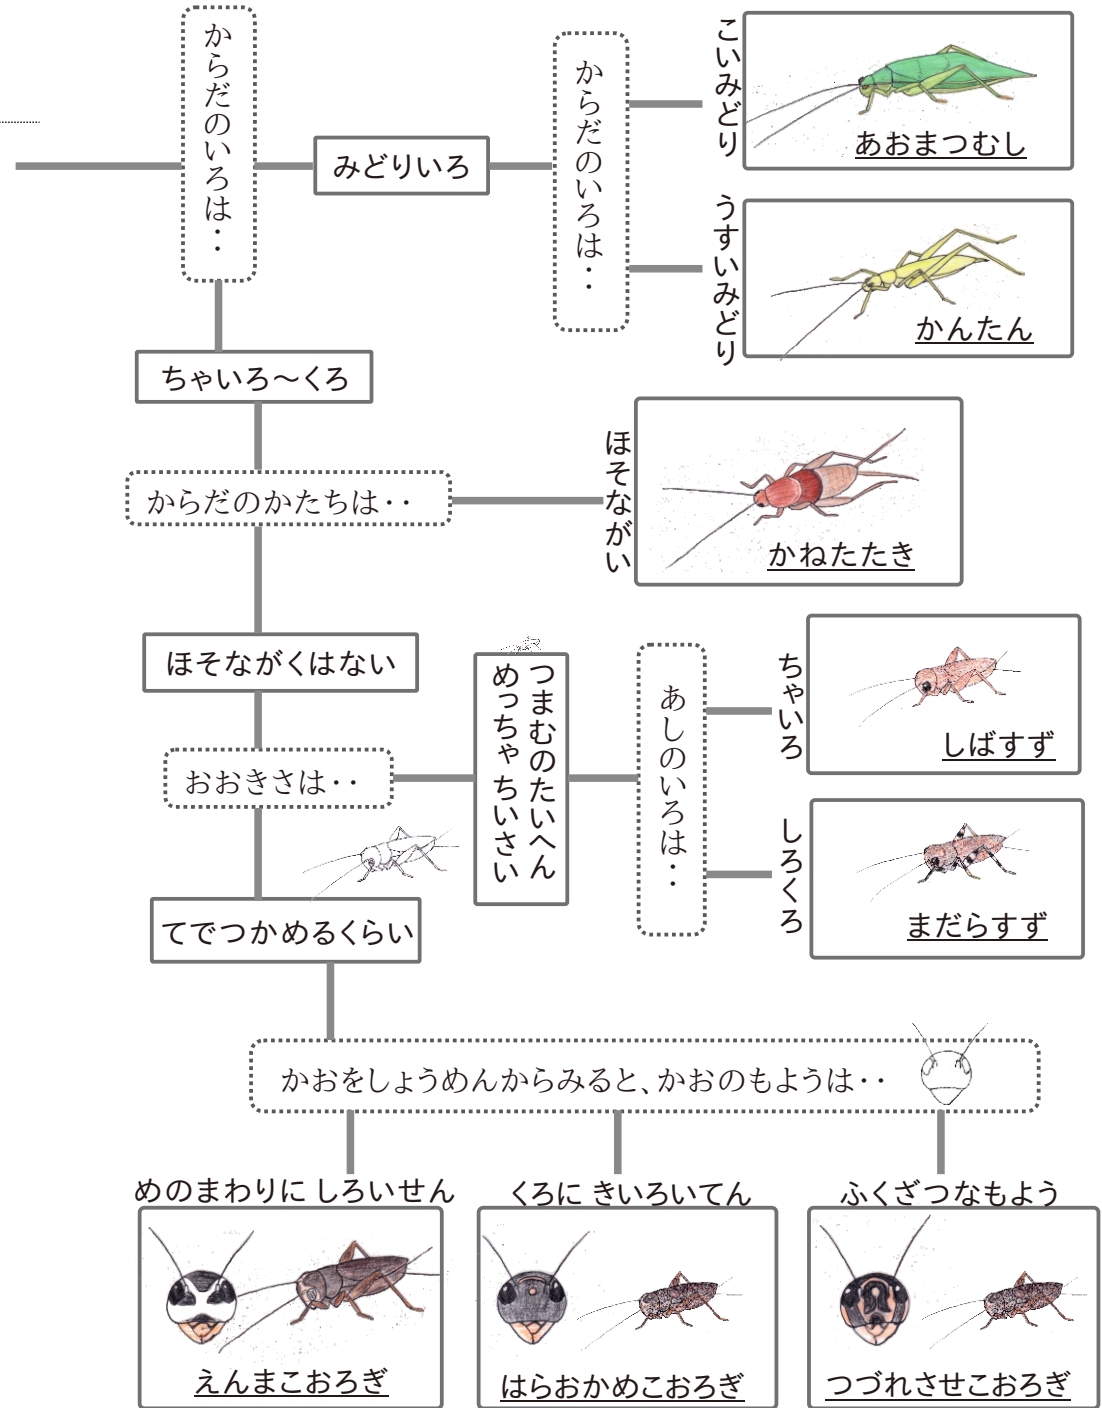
からだのいろは・・

みどりいろ

からだのいろは・・

こいみどり

あおまつむし

うすいみどり

かんたん

ちゃいろ〜くろ

からだのかたちは・・

ほそながい

かねたたき

ほそながくはない

おおきさは・・

つまむのたいへん めっちゃちいさい

あしのいろは・・

ちゃいろ

しばすず

しろくろ

まだらすず

てでつかめるくらい

かおをしょうめんからみると、かおのもようは・・

めのまわりに しろいせん

えんまこおろぎ

くろに きいろいてん

はらおかめこおろぎ

ふくざつなもよう

つづれさせこおろぎ